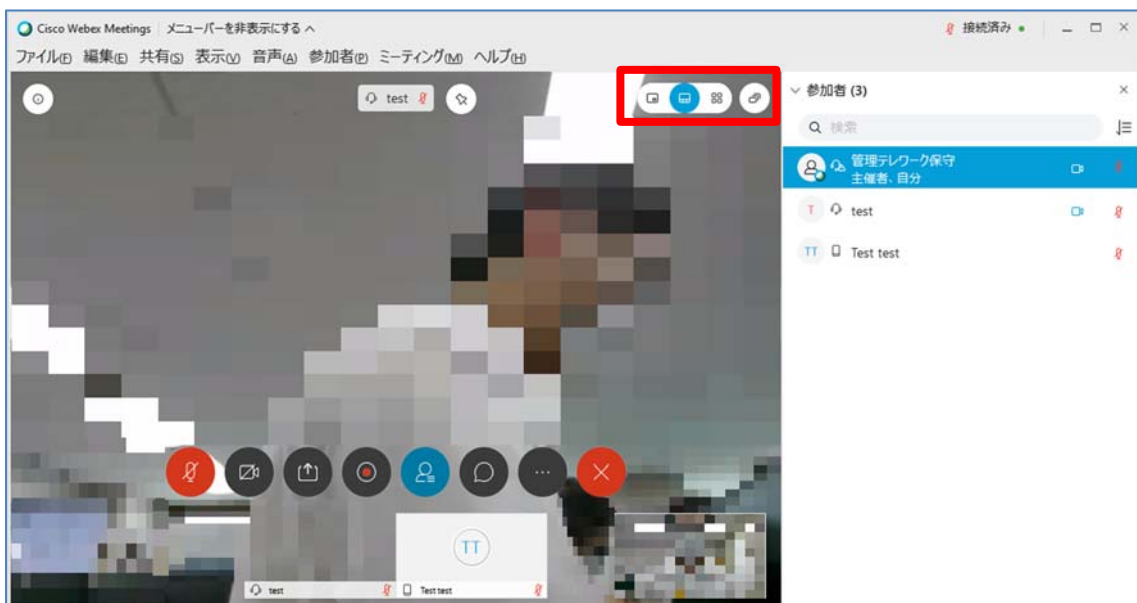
Cisco Webex Meetings | メニューバーを非表示にする ^

接続済み

ファイル(F) 編集(E) 共有(S) 表示(V) 音声(A) 参加者(P) ミーティング(M) ヘルプ(H)

test

参加者 (3)

検索

管理テレワーク保守
主催者、自分

T test

TT Test test

TT

test

Test test